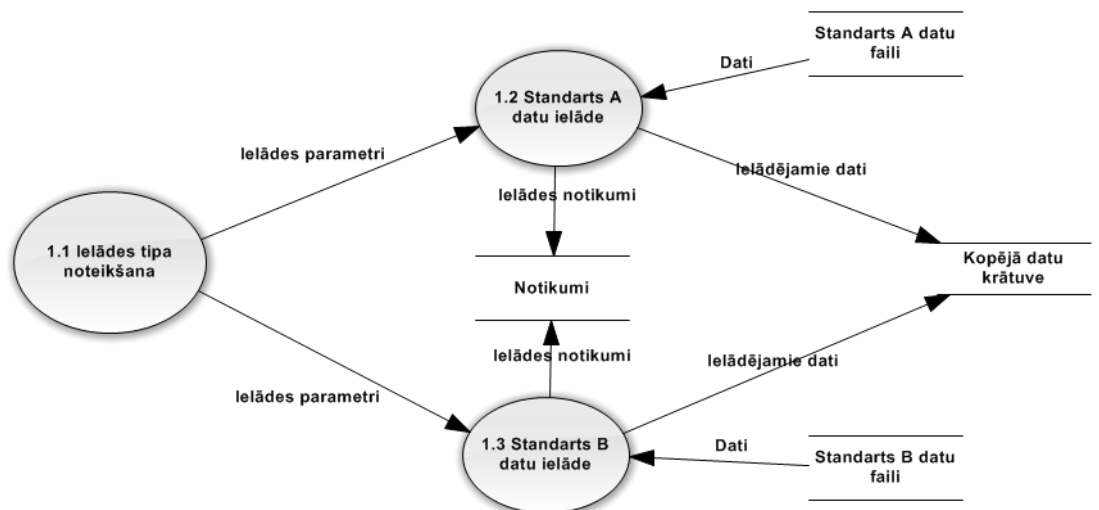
Standarts A datu faili

Dati

1.2 Standarts A datu ielāde

Ielādes parametri

Ielādējamie dati

Ielādes notikumi

1.1 Ielādes tipa noteikšana

Kopējā datu krātuve

Notikumi

Ielādes notikumi

Ielādējamie dati

Ielādes parametri

1.3 Standarts B datu ielāde

Dati

Standarts B datu faili